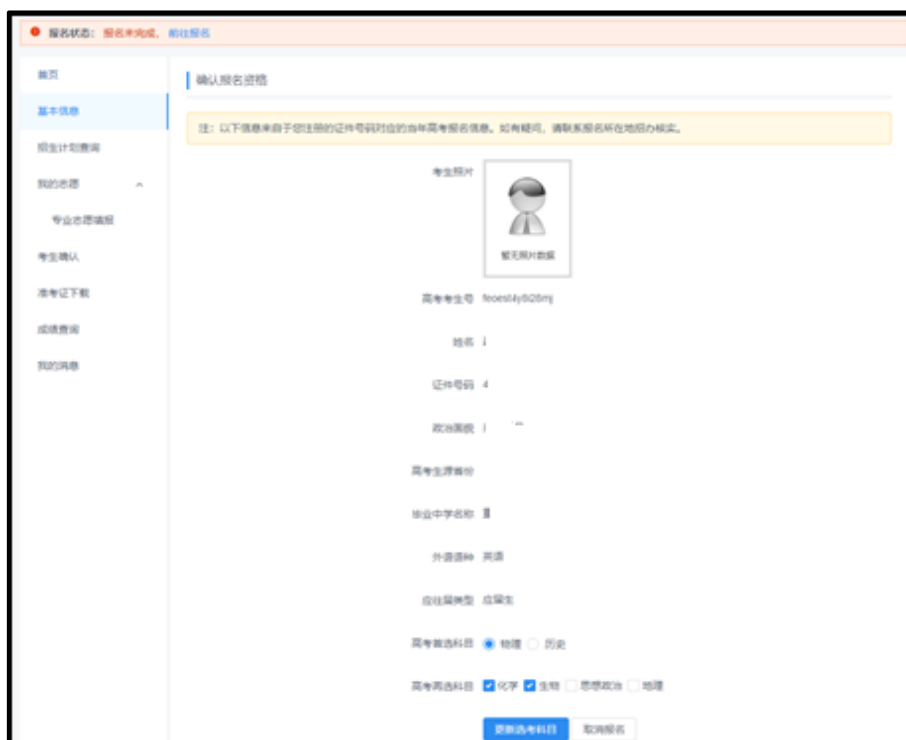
报名状态：报名未完成，前往报名

首页

基本信息

招生计划查询

我的志愿

专业志愿填报

考生确认

准考证下载

成绩查询

我的消息

确认报名资格

注：以下信息来自于您注册的证件号码对应的当年高考报名信息。如有疑问，请联系报名所在地招办核实。

考生照片

暂无照片数据

高考考生号 feoes l4y8Q8mj

姓名 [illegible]

证件号码 4

政治面貌 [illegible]

高考生源省份

毕业中学名称 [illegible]

外语语种 英语

应往届类型 应届生

高考首选科目 物理 历史

高考再选科目 化学 生物 思想政治 地理

更新选考科目 取消报名